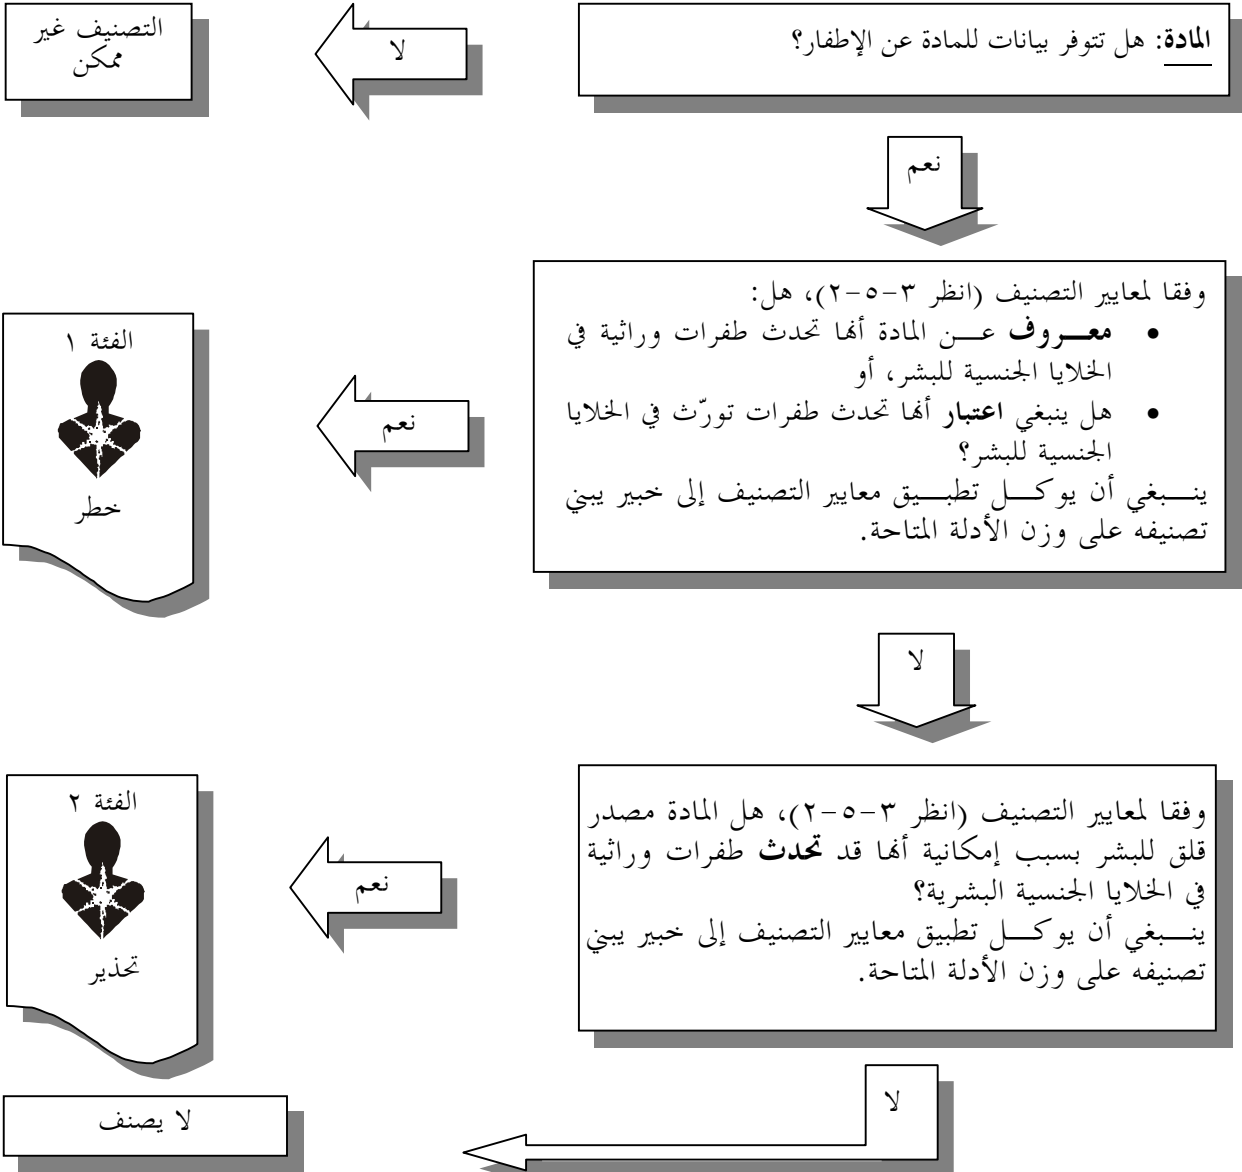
المادة: هل تتوفر بيانات للمادة عن الإطفار؟

لا

التصنيف غير ممكن

نعم

وفقا لمعايير التصنيف (انظر ٣-٥-٢)، هل:
• معروف عن المادة أنها تحدث طفرات وراثية في الخلايا الجنسية للبشر، أو
• هل ينبغي اعتبار أنها تحدث طفرات تورّث في الخلايا الجنسية للبشر؟
ينبغي أن يوكل تطبيق معايير التصنيف إلى خبير يبني تصنيفه على وزن الأدلة المتاحة.

نعم

الفئة ١

خطر

لا

وفقا لمعايير التصنيف (انظر ٣-٥-٢)، هل المادة مصدر قلق للبشر بسبب إمكانية أنها قد تحدث طفرات وراثية في الخلايا الجنسية البشرية؟
ينبغي أن يوكل تطبيق معايير التصنيف إلى خبير يبني تصنيفه على وزن الأدلة المتاحة.

نعم

الفئة ٢

تحذير

لا

لا يصنف